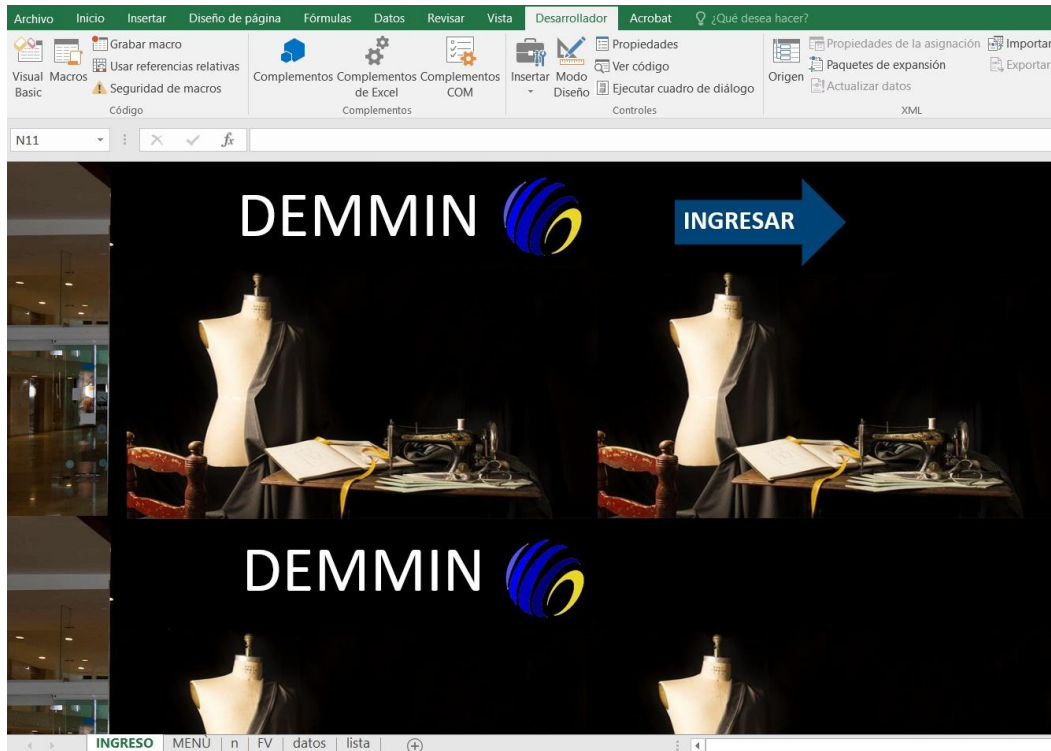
Archivo Inicio Insertar Diseño de página Fórmulas Datos Revisar Vista Desarrollador Acrobat ¿Qué desea hacer?

Visual Basic Macros Grabar macro Usar referencias relativas Seguridad de macros Código

Complementos Complementos de Excel Complementos COM Complementos

Insertar Modo Diseño Propiedades Ver código Ejecutar cuadro de diálogo Controles

Origen Propiedades de la asignación Paquetes de expansión Actualizar datos Importar Exportar XML

N11 $f_x$

DEMMIN

INGRESAR

DEMMIN

INGRESO MENÚ n FV datos lista